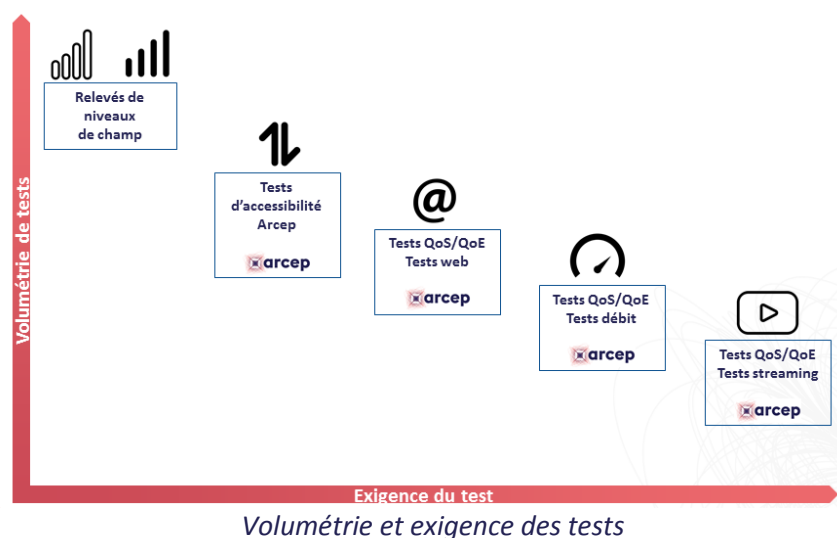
Volumétrie de tests

Relevés de niveaux de champ

Tests d'accessibilité Arcep

arcep

@

Tests QoS/QoE Tests web

arcep

Tests QoS/QoE Tests débit

arcep

Tests QoS/QoE Tests streaming

arcep

Exigence du test

Volumétrie et exigence des tests